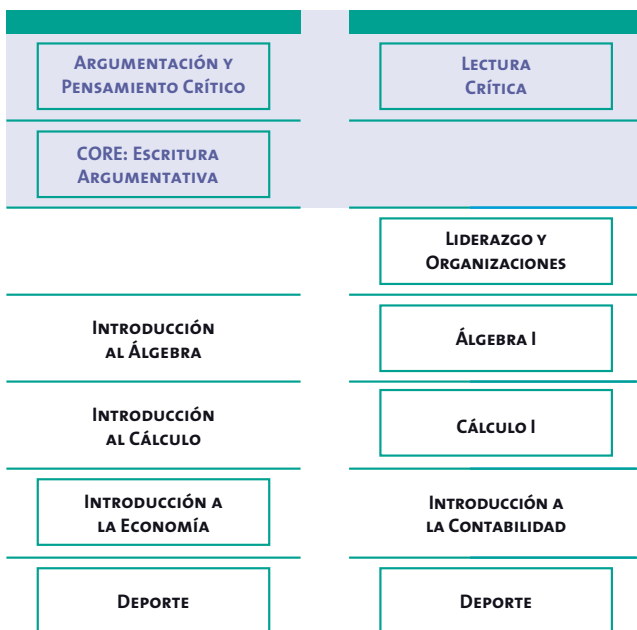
Argumentación y Pensamiento Crítico

Lectura Crítica

CORE: Escritura Argumentativa

Liderazgo y Organizaciones

Introducción al Álgebra

Álgebra I

Introducción al Cálculo

Cálculo I

Introducción a la Economía

Introducción a la Contabilidad

Deporte

Deporte